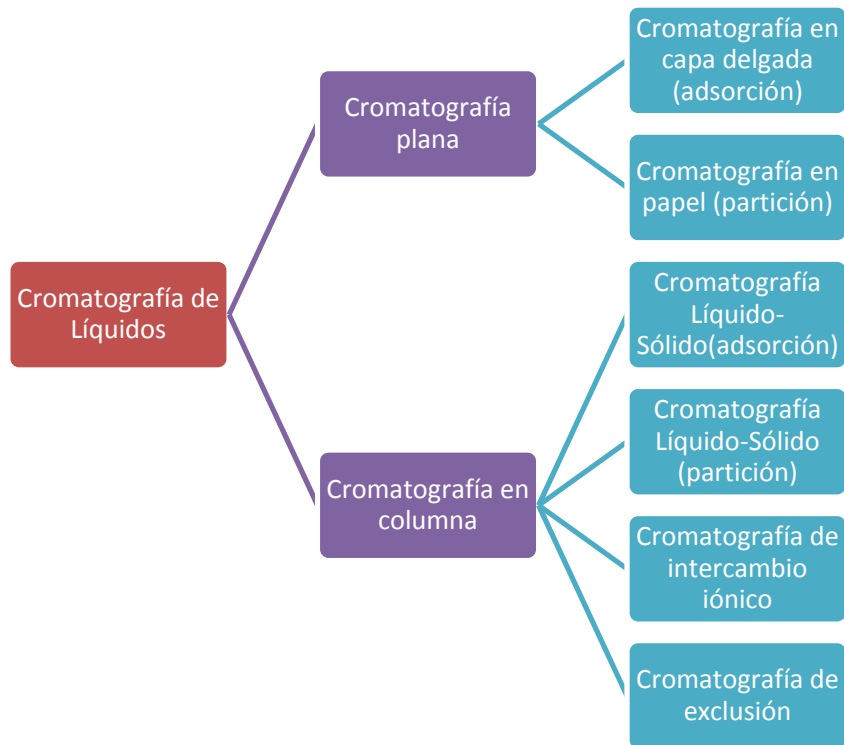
Cromatografía de Líquidos

Cromatografía plana

Cromatografía en capa delgada (adsorción)

Cromatografía en papel (partición)

Cromatografía en columna

Cromatografía Líquido-Sólido(adsorción)

Cromatografía Líquido-Sólido (partición)

Cromatografía de intercambio iónico

Cromatografía de exclusión